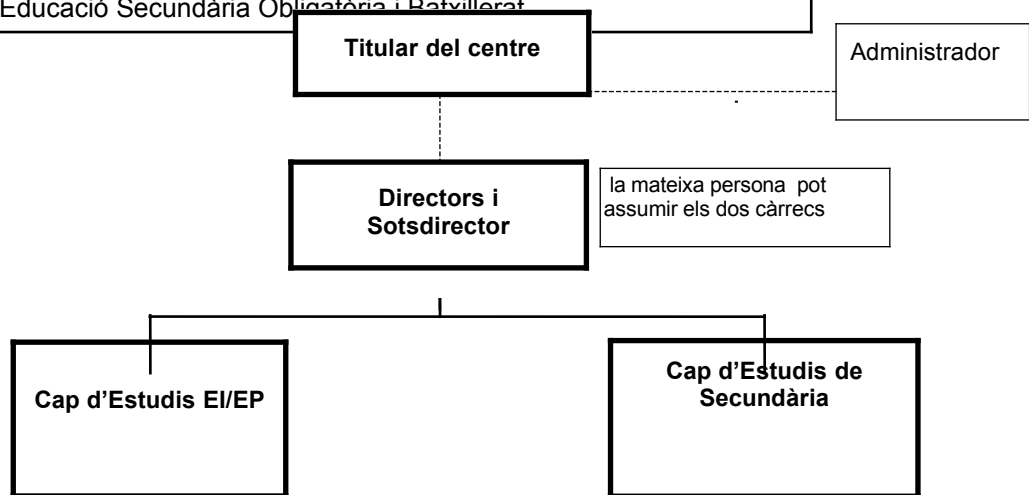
Educació Secundària Obligatòria i Batxillerat

Titular del centre

Administrador

Directors i Sotsdirector

la mateixa persona pot assumir els dos càrrecs

Cap d'Estudis EI/EP

Cap d'Estudis de Secundària